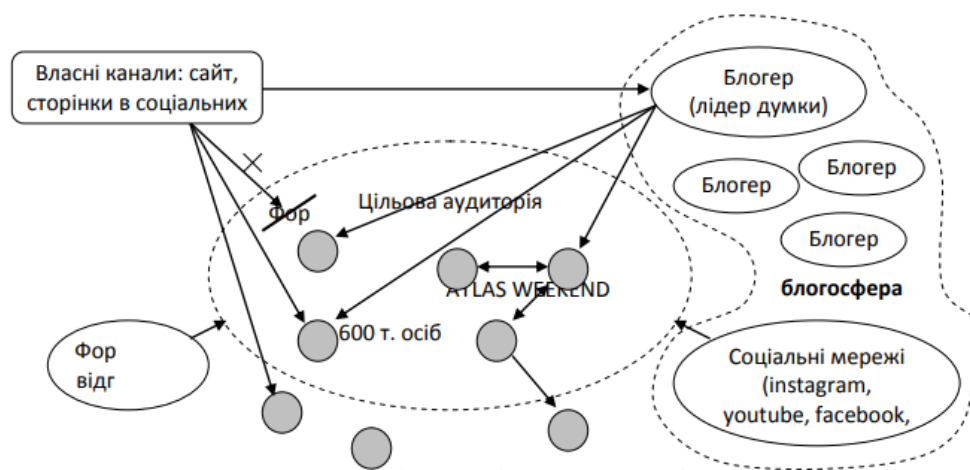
Власні канали: сайт, сторінки в соціальних

Блогер (лідер думки)

Блогер

Блогер

Блогер

Фор

Цільова аудиторія

ATLAS WEEKEND

600 т. осіб

блогосфера

Фор відг

Соціальні мережі (instagram, youtube, facebook,